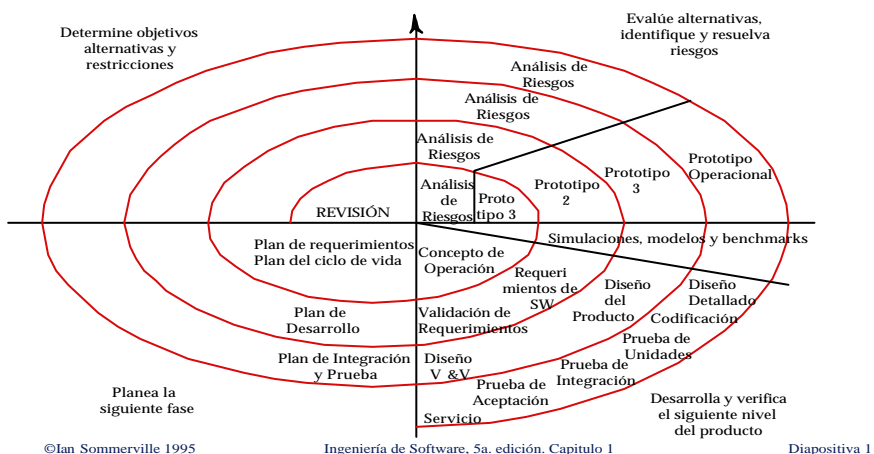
Determine objetivos alternativas y restricciones

Evalúe alternativas, identifique y resuelva riesgos

Análisis de Riesgos

Análisis de Riesgos

Análisis de Riesgos

Análisis de Riesgos

Proto tipo 3

Prototipo 2

Prototipo 3

Prototipo Operacional

REVISIÓN

Simulaciones, modelos y benchmarks

Plan de requerimientos Plan del ciclo de vida

Concepto de Operación

Requeri mientos de SW

Diseño del Producto

Diseño Detallado

Codificación

Plan de Desarrollo

Validación de Requerimientos

Prueba de Unidades

Plan de Integración y Prueba

Diseño V &V

Prueba de Integración

Prueba de Aceptación

Planea la siguiente fase

Servicio

Desarrolla y verifica el siguiente nivel del producto

©Ian Sommerville 1995

Ingeniería de Software, 5a. edición. Capitulo 1

Diapositiva 1